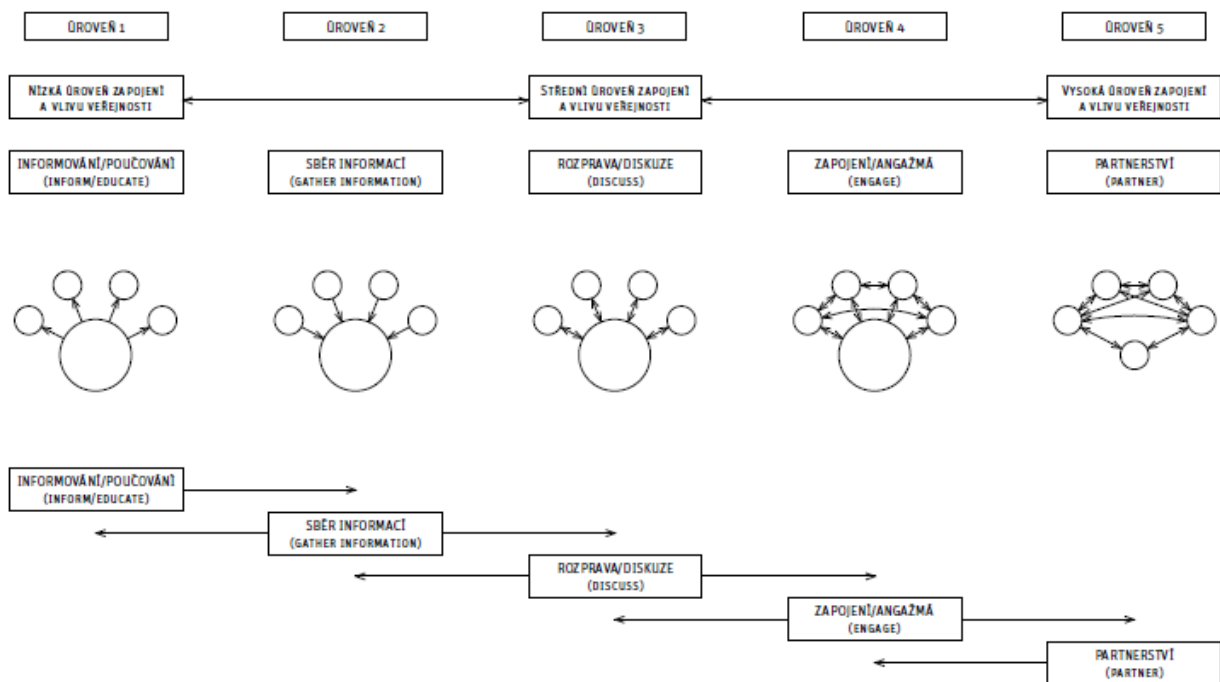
ÚROVEŇ 1

ÚROVEŇ 2

ÚROVEŇ 3

ÚROVEŇ 4

ÚROVEŇ 5

NÍZKÁ ÚROVEŇ ZAPOJENÍ A VLIVU VEŘEJNOSTI

STŘEDNÍ ÚROVEŇ ZAPOJENÍ A VLIVU VEŘEJNOSTI

VYSOKÁ ÚROVEŇ ZAPOJENÍ A VLIVU VEŘEJNOSTI

INFORMOVÁNÍ/POUČOVÁNÍ (INFORM/EDUCATE)

SBĚR INFORMACÍ (GATHER INFORMATION)

ROZPRAVA/DISKUZE (DISCUSS)

ZAPOJENÍ/ANGAŽMÁ (ENGAGE)

PARTNERSTVÍ (PARTNER)

INFORMOVÁNÍ/POUČOVÁNÍ (INFORM/EDUCATE)

SBĚR INFORMACÍ (GATHER INFORMATION)

ROZPRAVA/DISKUZE (DISCUSS)

ZAPOJENÍ/ANGAŽMÁ (ENGAGE)

PARTNERSTVÍ (PARTNER)